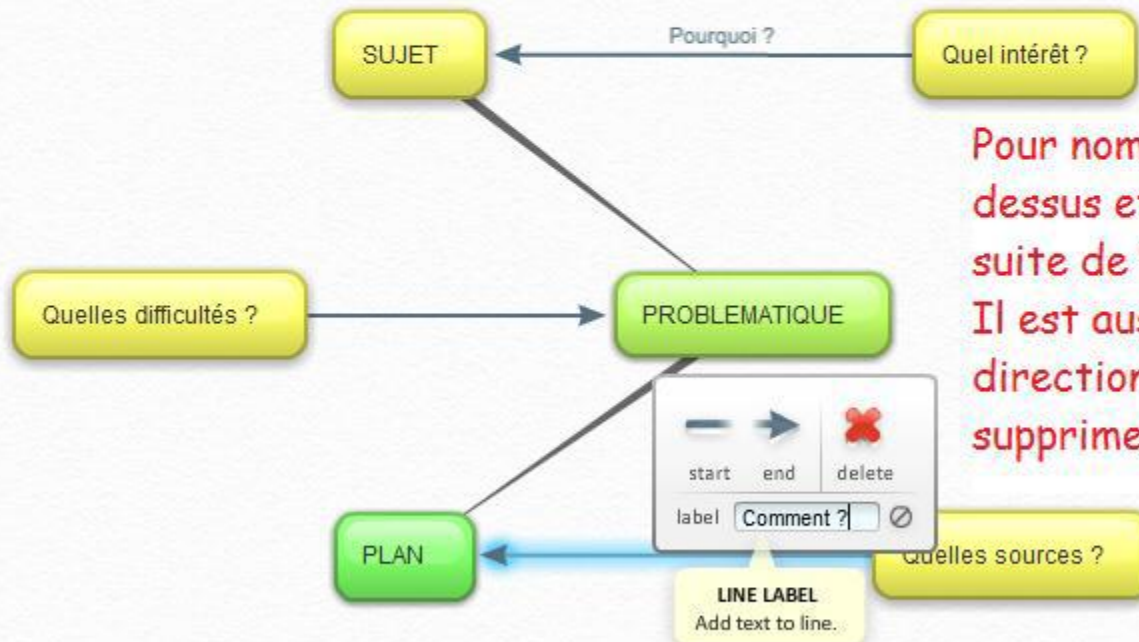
SUJET

Pourquoi ?

Quel intérêt ?

Pour nom
dessus e
suite de
Il est au
directio
supprime

Quelles difficultés ?

PROBLEMATIQUE

start end delete

label Comment ?

PLAN

Quelles sources ?

LINE LABEL
Add text to line.